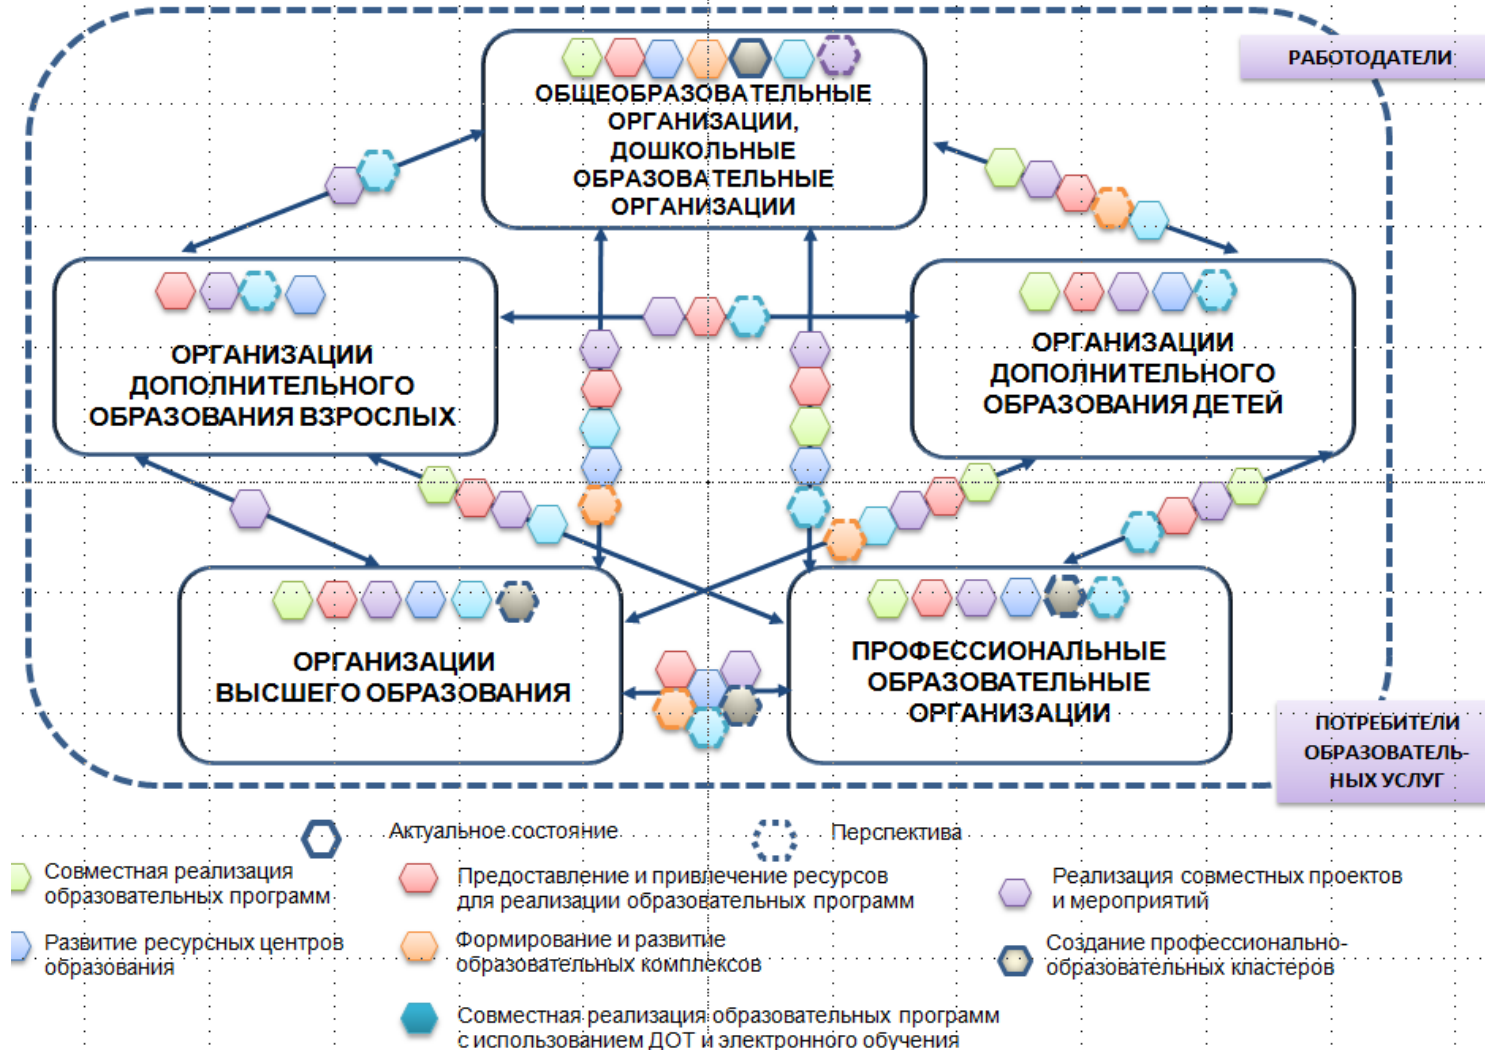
РАБОТОДАТЕЛИ

ОБЩЕОБРАЗОВАТЕЛЬНЫЕ ОРГАНИЗАЦИИ, ДОШКОЛЬНЫЕ ОБРАЗОВАТЕЛЬНЫЕ ОРГАНИЗАЦИИ

ОРГАНИЗАЦИИ ДОПОЛНИТЕЛЬНОГО ОБРАЗОВАНИЯ ВЗРОСЛЫХ

ОРГАНИЗАЦИИ ДОПОЛНИТЕЛЬНОГО ОБРАЗОВАНИЯ ДЕТЕЙ

ОРГАНИЗАЦИИ ВЫСШЕГО ОБРАЗОВАНИЯ

ПРОФЕССИОНАЛЬНЫЕ ОБРАЗОВАТЕЛЬНЫЕ ОРГАНИЗАЦИИ

ПОТРЕБИТЕЛИ ОБРАЗОВАТЕЛЬНЫХ УСЛУГ

Актуальное состояние

Перспектива

Совместная реализация образовательных программ

Предоставление и привлечение ресурсов для реализации образовательных программ

Реализация совместных проектов и мероприятий

Развитие ресурсных центров образования

Формирование и развитие образовательных комплексов

Создание профессионально-образовательных кластеров

Совместная реализация образовательных программ с использованием ДОТ и электронного обучения